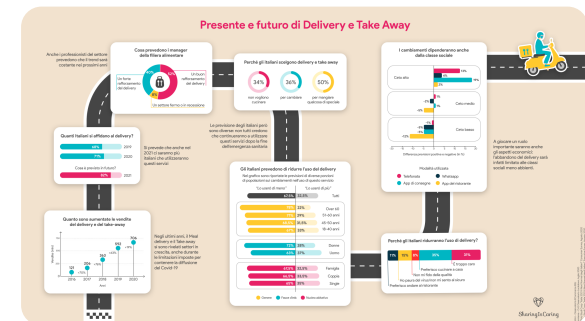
Presente e futuro di Delivery e Take Away

Anche i professionisti del settore prevedono che il trend sarà costante nei prossimi anni

Cosa prevedono i manager della filiera alimentare

In forte raffreddamento del delivery

In lieve raffreddamento del delivery

Un settore fermo o in recessione

Perché gli italiani scelgono delivery e take away

34%

36%

50%

non vogliono cucinare

per cambiare

per mangiare qualcosa di speciale

La previsione degli italiani però sono diverse: non tutti vedono che continueranno a utilizzare questi servizi dopo la fine dell'emergenza sanitaria

I cambiamenti dipenderanno anche dalla classe sociale

Ceto alto

Ceto medio

Ceto basso

Modalità utilizzata

Telefonata

Whatsapp

App di consegna

App del ristorante

A giocare un ruolo importante saranno anche gli aspetti economici: l'abbandono del delivery sarà infatti limitato alle classi sociali meno abbienti.

Quanti italiani si affidano al delivery?

2019

2020

Cosa si prevede in futuro?

2021

Si prevede che anche nel 2021 ci saranno gli italiani che utilizzeranno questi servizi

Gli italiani prevedono di ridurre l'uso del delivery

Tutti

Over 65

51-65 anni

41-50 anni

18-40 anni

Donne

Uomo

Famiglie

Coppie

Single

Quanto sono aumentate le vendite del delivery e del take-away

2016

2017

2018

2019

2020

Anni

Negli ultimi anni, il Meal delivery e il Take away si sono rivelati settori in crescita, anche durante le limitazioni imposte per contenere la diffusione del Covid-19

Perché gli italiani ridurranno l'uso del delivery?

Sharing&Caring